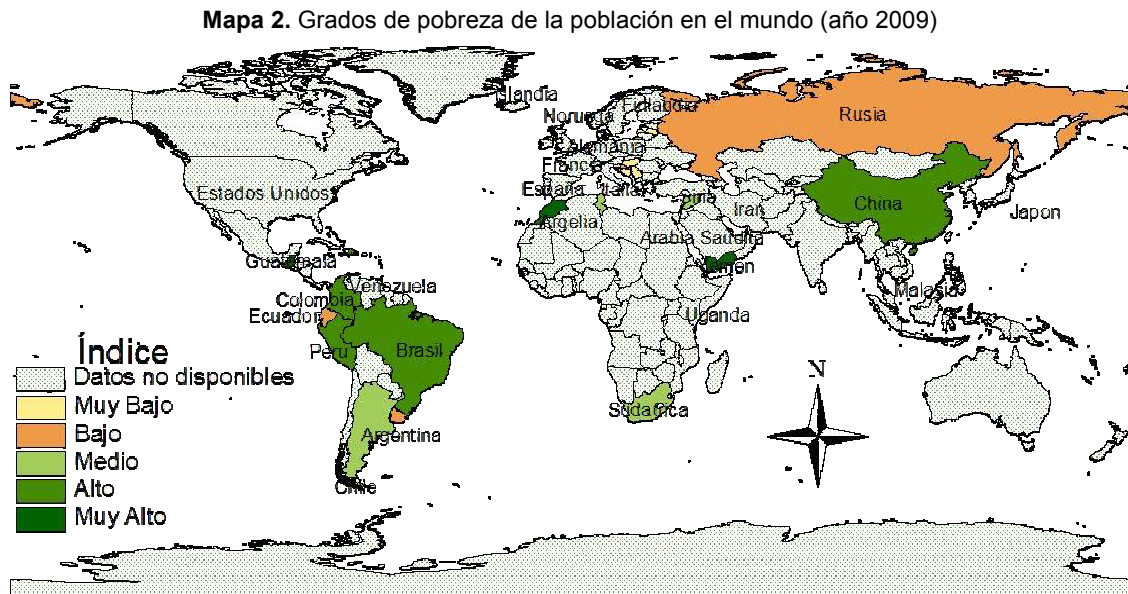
**Mapa 2.** Grados de pobreza de la población en el mundo (año 2009)

Islandia
Noruega
Finlandia
Rusia
Alemania
Francia
España
Italia
Siria
Estados Unidos
Iran
China
Japon
Argelia
Arabia Saudita
Guatemala
Venezuela
Yemen
Colombia
Malasia
Ecuador
Uganda
Peru
Brasil
Sudafrica
Argentina
Chile
N

Índice
Datos no disponibles
Muy Bajo
Bajo
Medio
Alto
Muy Alto